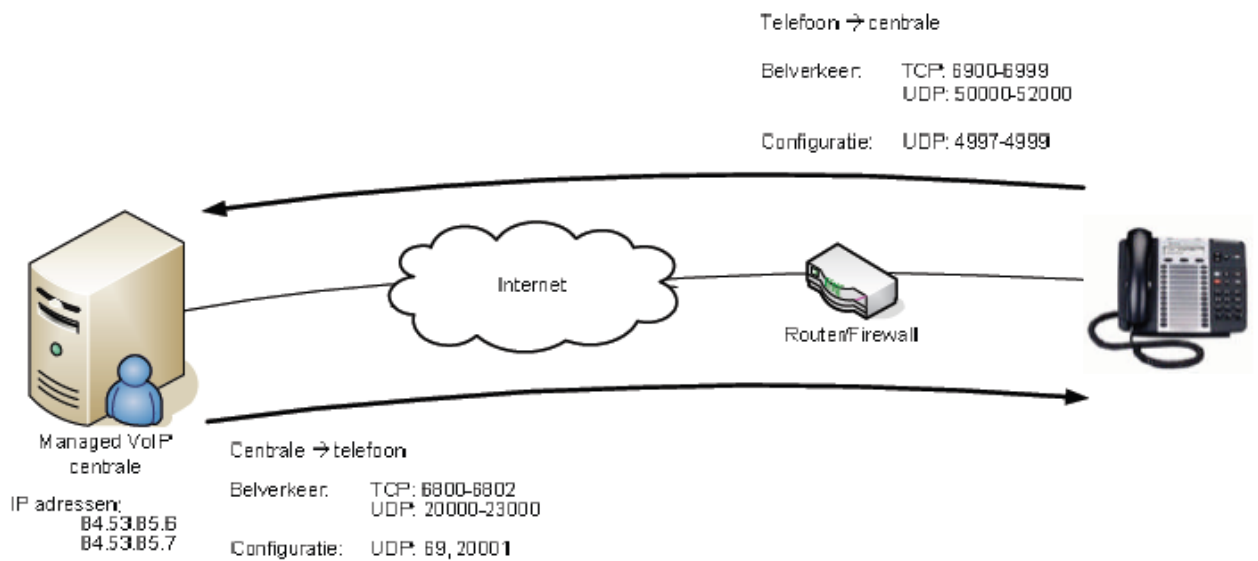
Telefoon → centrale

Belverkeer: TCP: 6900-6999
UDP: 50000-52000

Configuratie: UDP: 4997-4999

Internet

Router/Firewall

Managed VoIP centrale

IP adressen:
84.53.85.6
84.53.85.7

Centrale → telefoon

Belverkeer: TCP: 6800-6802
UDP: 20000-23000

Configuratie: UDP: 69, 20001